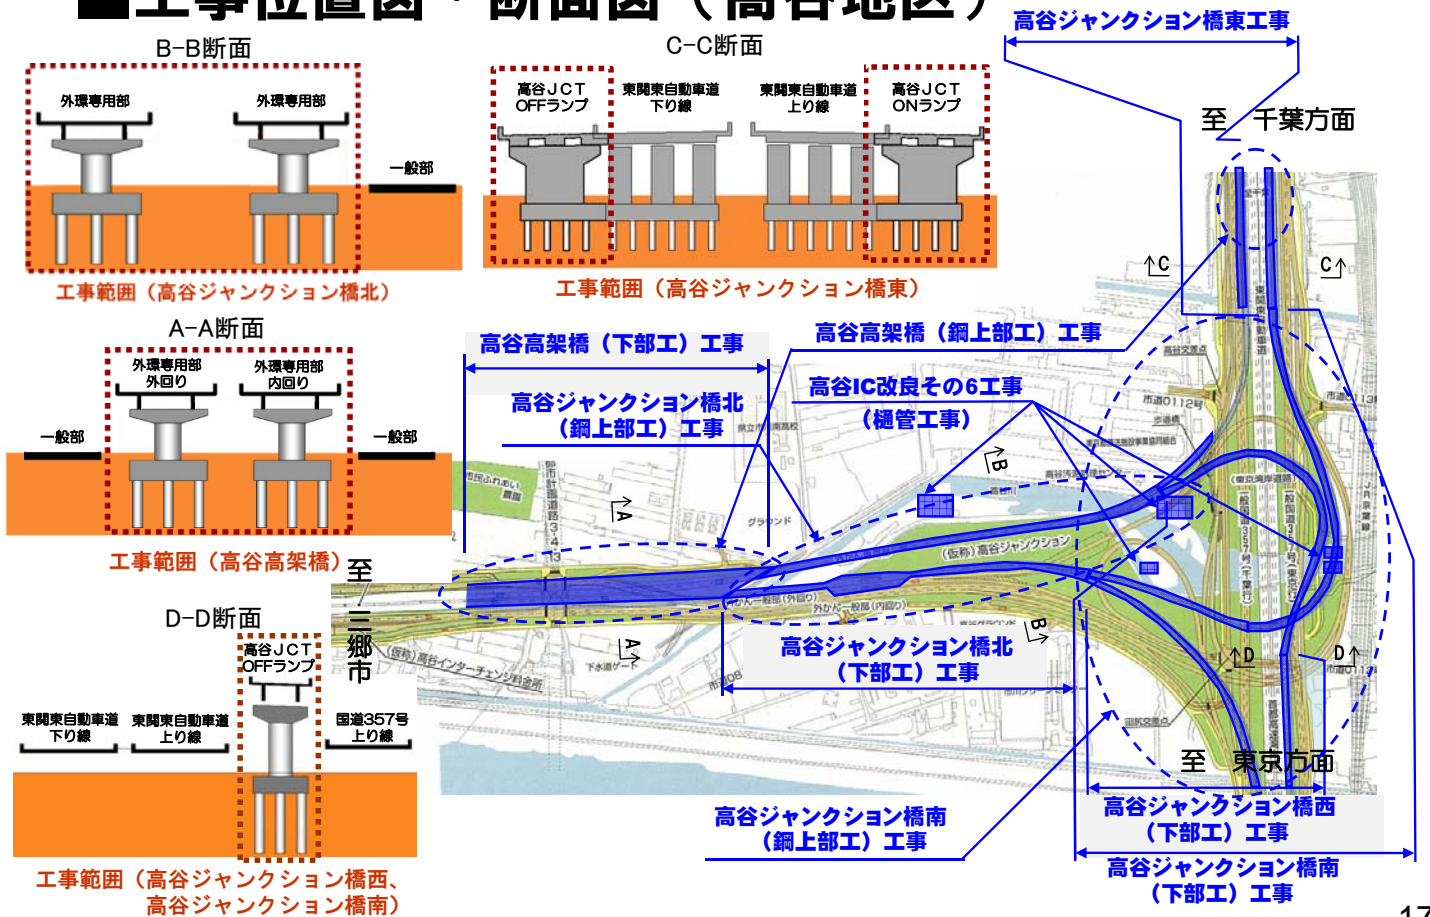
■工事位置図・断面図（高谷地区）

B−B断面
外環専用部
外環専用部
一般部
工事範囲（高谷ジャンクション橋北）

C−C断面
高谷ＪＣＴ OFFランプ
東関東自動車道 下り線
東関東自動車道 上り線
高谷ＪＣＴ ONランプ
工事範囲（高谷ジャンクション橋東）

A−A断面
外環専用部 外回り
外環専用部 内回り
一般部
一般部
工事範囲（高谷高架橋）

D−D断面
高谷ＪＣＴ OFFランプ
東関東自動車道 下り線
東関東自動車道 上り線
国道357号 上り線
工事範囲（高谷ジャンクション橋西、高谷ジャンクション橋南）

高谷ジャンクション橋東工事
至　千葉方面
高谷高架橋（下部工）工事
高谷高架橋（鋼上部工）工事
高谷ジャンクション橋北（鋼上部工）工事
高谷IC改良その6工事（樋管工事）
至三郷市
高谷ジャンクション橋北（下部工）工事
至　東京方面
高谷ジャンクション橋南（鋼上部工）工事
高谷ジャンクション橋西（下部工）工事
高谷ジャンクション橋南（下部工）工事
(仮称)高谷ジャンクション
(仮称)高谷インターチェンジ料金所
17